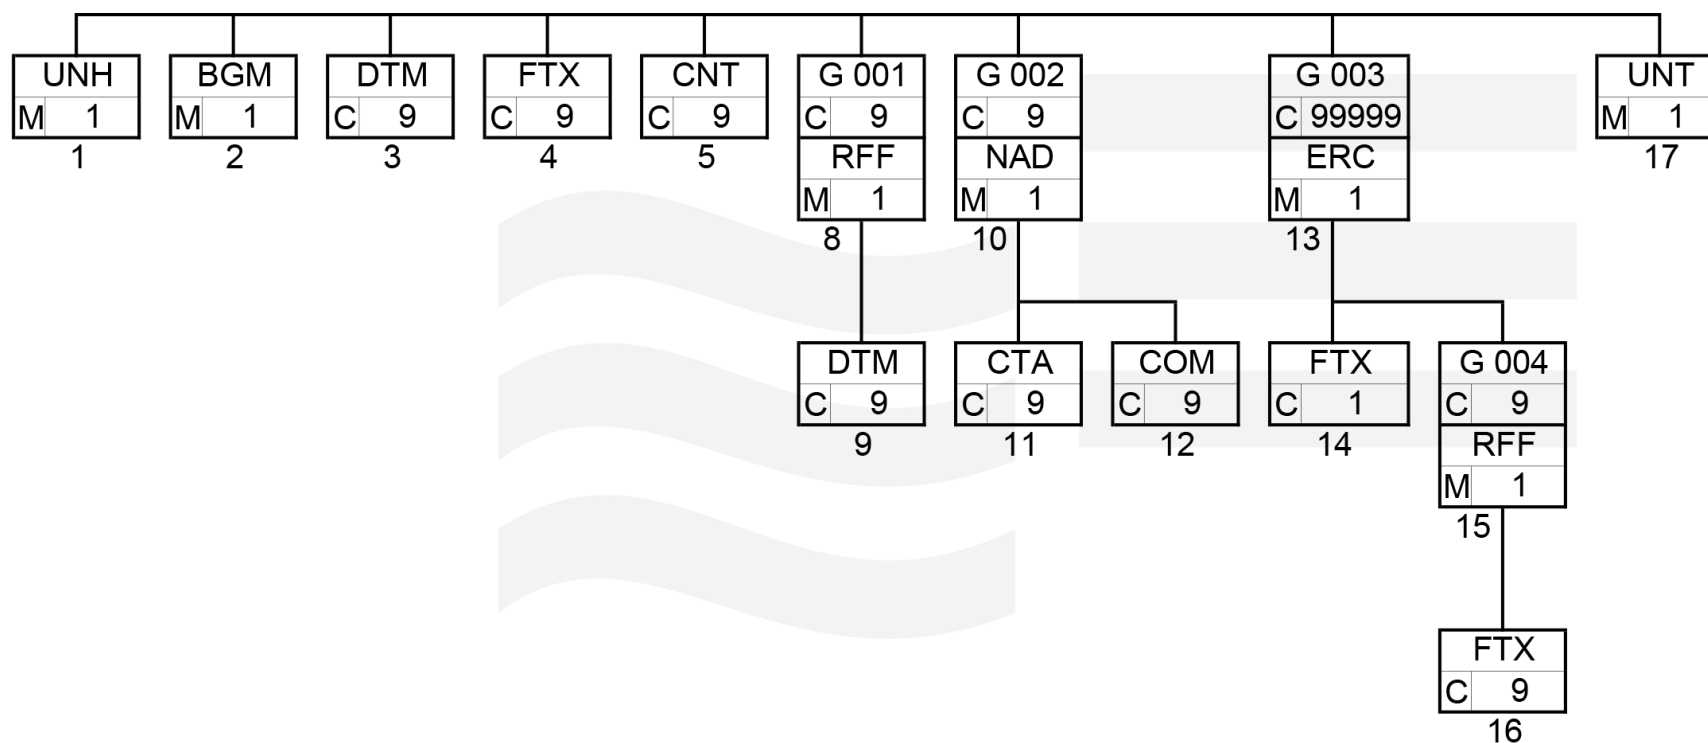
UNH
M 1
1

BGM
M 1
2

DTM
C 9
3

FTX
C 9
4

CNT
C 9
5

G 001
C 9
RFF
M 1
8

G 002
C 9
NAD
M 1
10

G 003
C 99999
ERC
M 1
13

UNT
M 1
17

DTM
C 9
9

CTA
C 9
11

COM
C 9
12

FTX
C 1
14

G 004
C 9
RFF
M 1
15

FTX
C 9
16